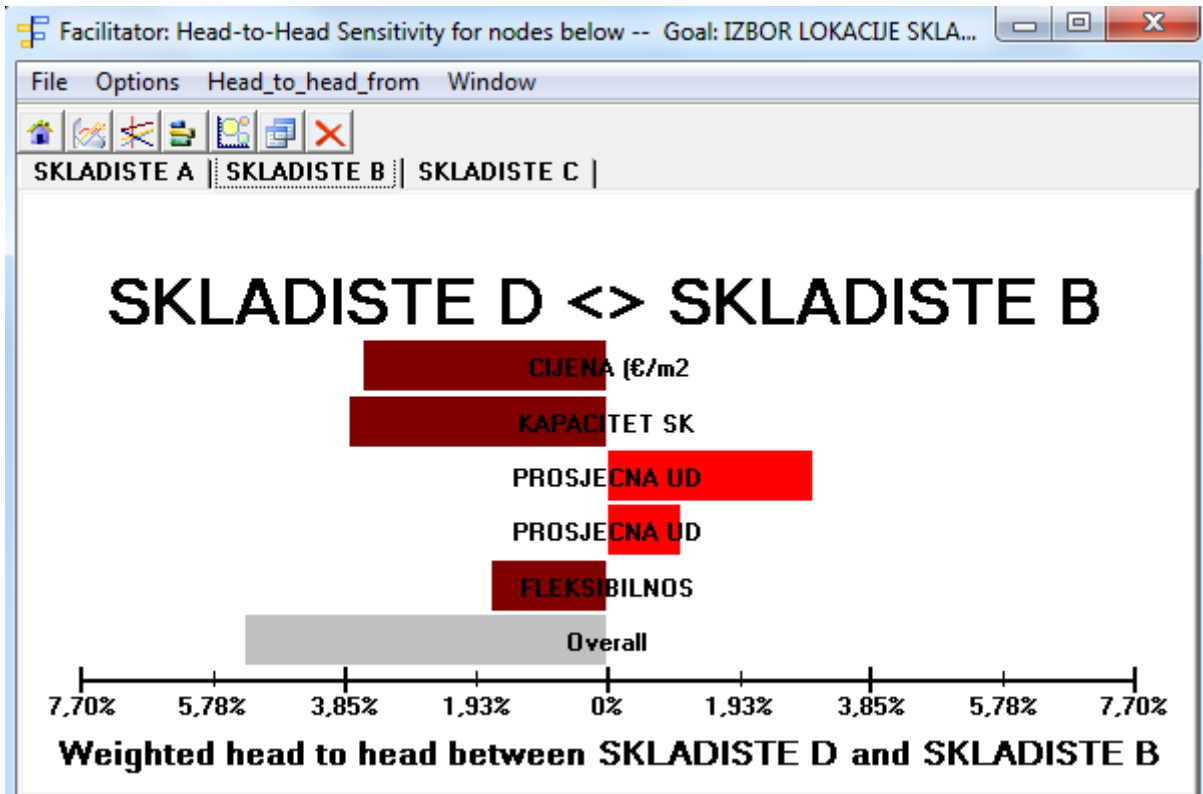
Facilitator: Head-to-Head Sensitivity for nodes below -- Goal: IZBOR LOKACIJE SKLA...

File Options Head_to_head_from Window

SKLADISTE A | SKLADISTE B | SKLADISTE C |

SKLADISTE D <> SKLADISTE B

CIJENA (€/m2

KAPACITET SK

PROSJECNA UD

PROSJECNA UD

FLEKSIBILNOS

Overall

7,70% 5,78% 3,85% 1,93% 0% 1,93% 3,85% 5,78% 7,70%

Weighted head to head between SKLADISTE D and SKLADISTE B